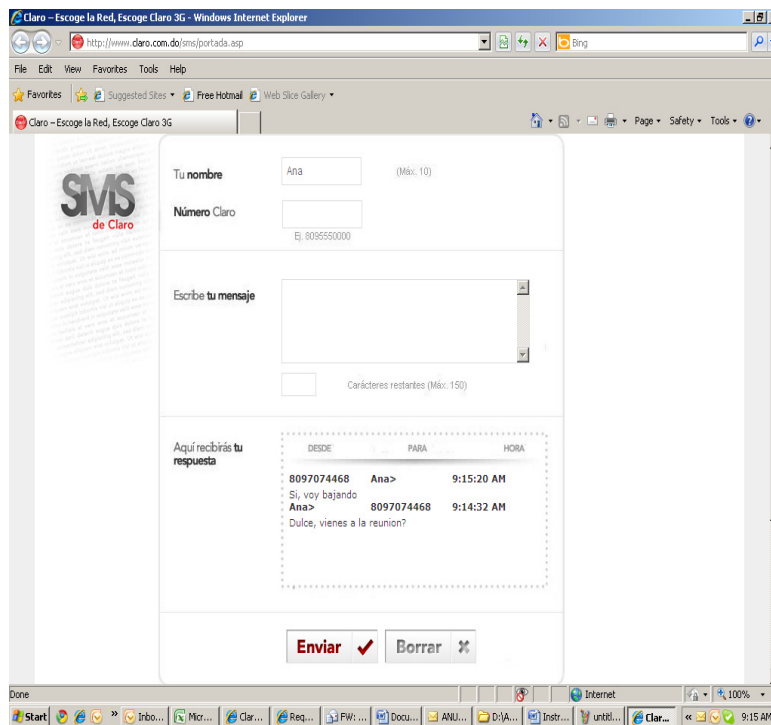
Claro – Escoge la Red, Escoge Claro 3G - Windows Internet Explorer

http://www.claro.com.do/sms/portada.asp

Bing

File Edit View Favorites Tools Help

Favorites Suggested Sites Free Hotmail Web Slice Gallery

Claro – Escoge la Red, Escoge Claro 3G

Page Safety Tools

SMS de Claro

Tu nombre Ana (Máx. 10)

Número Claro

Ej. 8095550000

Escribe tu mensaje

Carácteres restantes (Máx. 150)

Aquí recibirás tu respuesta

| DESDE | PARA | HORA |
|---|---|---|
| 8097074468 | Ana> | 9:15:20 AM |
| Si, voy bajando | | |
| Ana> | 8097074468 | 9:14:32 AM |
| Dulce, viene a la reunion? | | |

Enviar Borrar

Done

Internet

100%

Start Inbo... Micr... Clar... Req... FW: ... Docu... ANU... D:\A... Instr... untitl... Clar... 9:15 AM